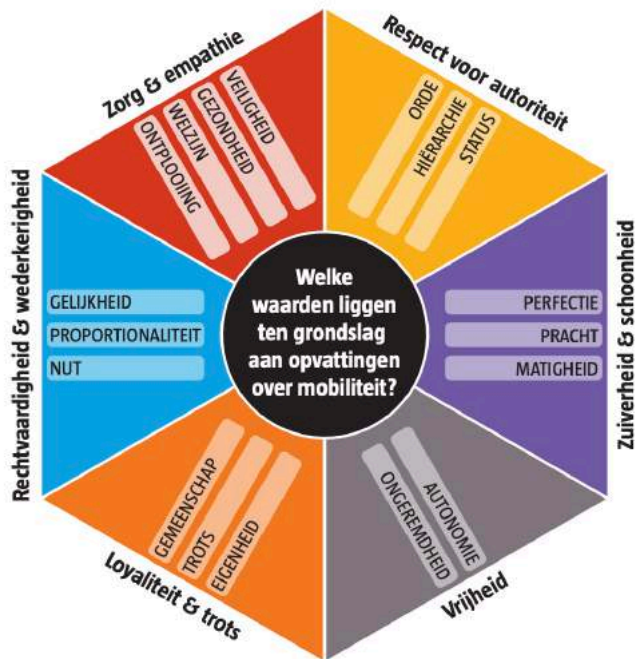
Welke waarden liggen ten grondslag aan opvattingen over mobiliteit?

Zorg & empathie

VEILIGHEID

GEZONDHEID

WELZIJN

ONTPLOOIING

Respect voor autoriteit

ORDE

HIËRARCHIE

STATUS

Zuiverheid & schoonheid

PERFECTIE

PRACHT

MATIGHEID

Vrijheid

AUTONOMIE

ONGEREMDHEID

Loyaliteit & trots

GEMEENSCHAP

TROTS

EIGENHEID

Rechtvaardigheid & wederkerigheid

GELIJKHEID

PROPORTIONALITEIT

NUT